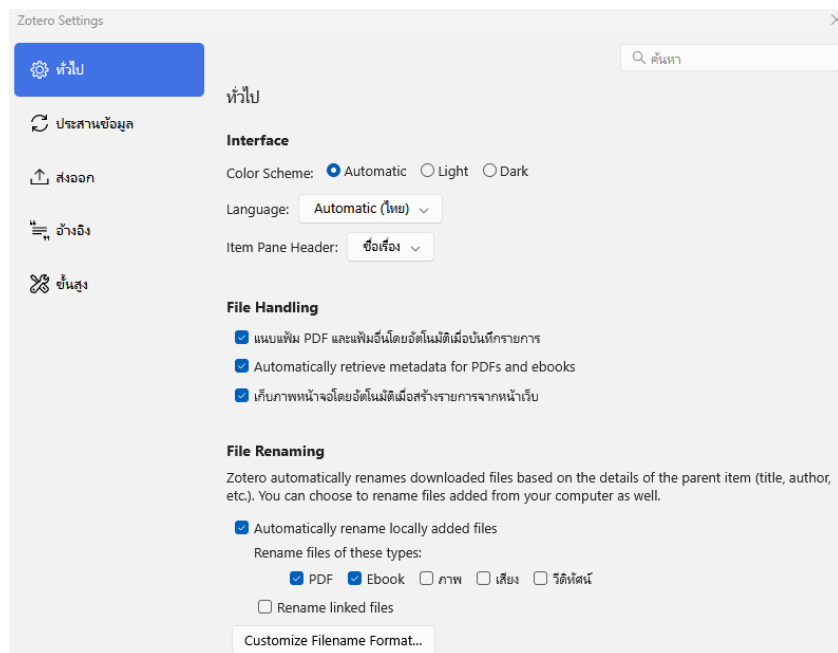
Zotero Settings

ทั่วไป

ประสานข้อมูล

ส่งออก

อ้างอิง

ขั้นสูง

ค้นหา

ทั่วไป

Interface

Color Scheme: Automatic Light Dark

Language: Automatic (ไทย)

Item Pane Header: ชื่อเรื่อง

File Handling

แนบแฟ้ม PDF และแฟ้มอื่นโดยอัตโนมัติเมื่อบันทึกรายการ

Automatically retrieve metadata for PDFs and ebooks

เก็บภาพหน้าจอโดยอัตโนมัติเมื่อสร้างรายการจากหน้าเว็บ

File Renaming

Zotero automatically renames downloaded files based on the details of the parent item (title, author, etc.). You can choose to rename files added from your computer as well.

Automatically rename locally added files

Rename files of these types:

PDF Ebook ภาพ เสียง วีดิทัศน์

Rename linked files

Customize Filename Format...